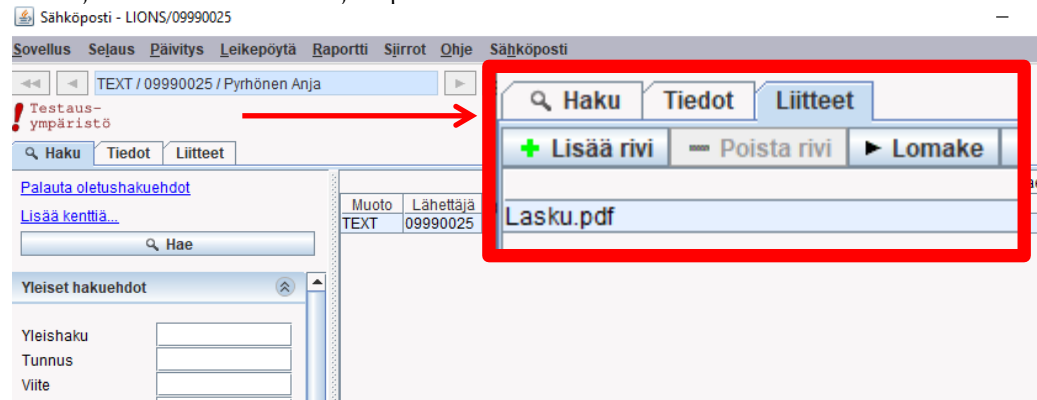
Sähköposti - LIONS/09990025

Sovellus Selaus Päivitys Leikepöytä Raportti Siirrot Ohje Sähköposti

TEXT / 09990025 / Pyrhönen Anja

Testaus-ympäristö

Haku Tiedot Liitteet

Palauta oletushakuehdot

Lisää kenttiä...

Hae

Yleiset hakuehdot

Yleishaku

Tunnus

Viite

| Muoto | Lähettäjä |
|---|---|
| TEXT | 09990025 |

Haku Tiedot Liitteet

Lisää rivi Poista rivi Lomake

Lasku.pdf